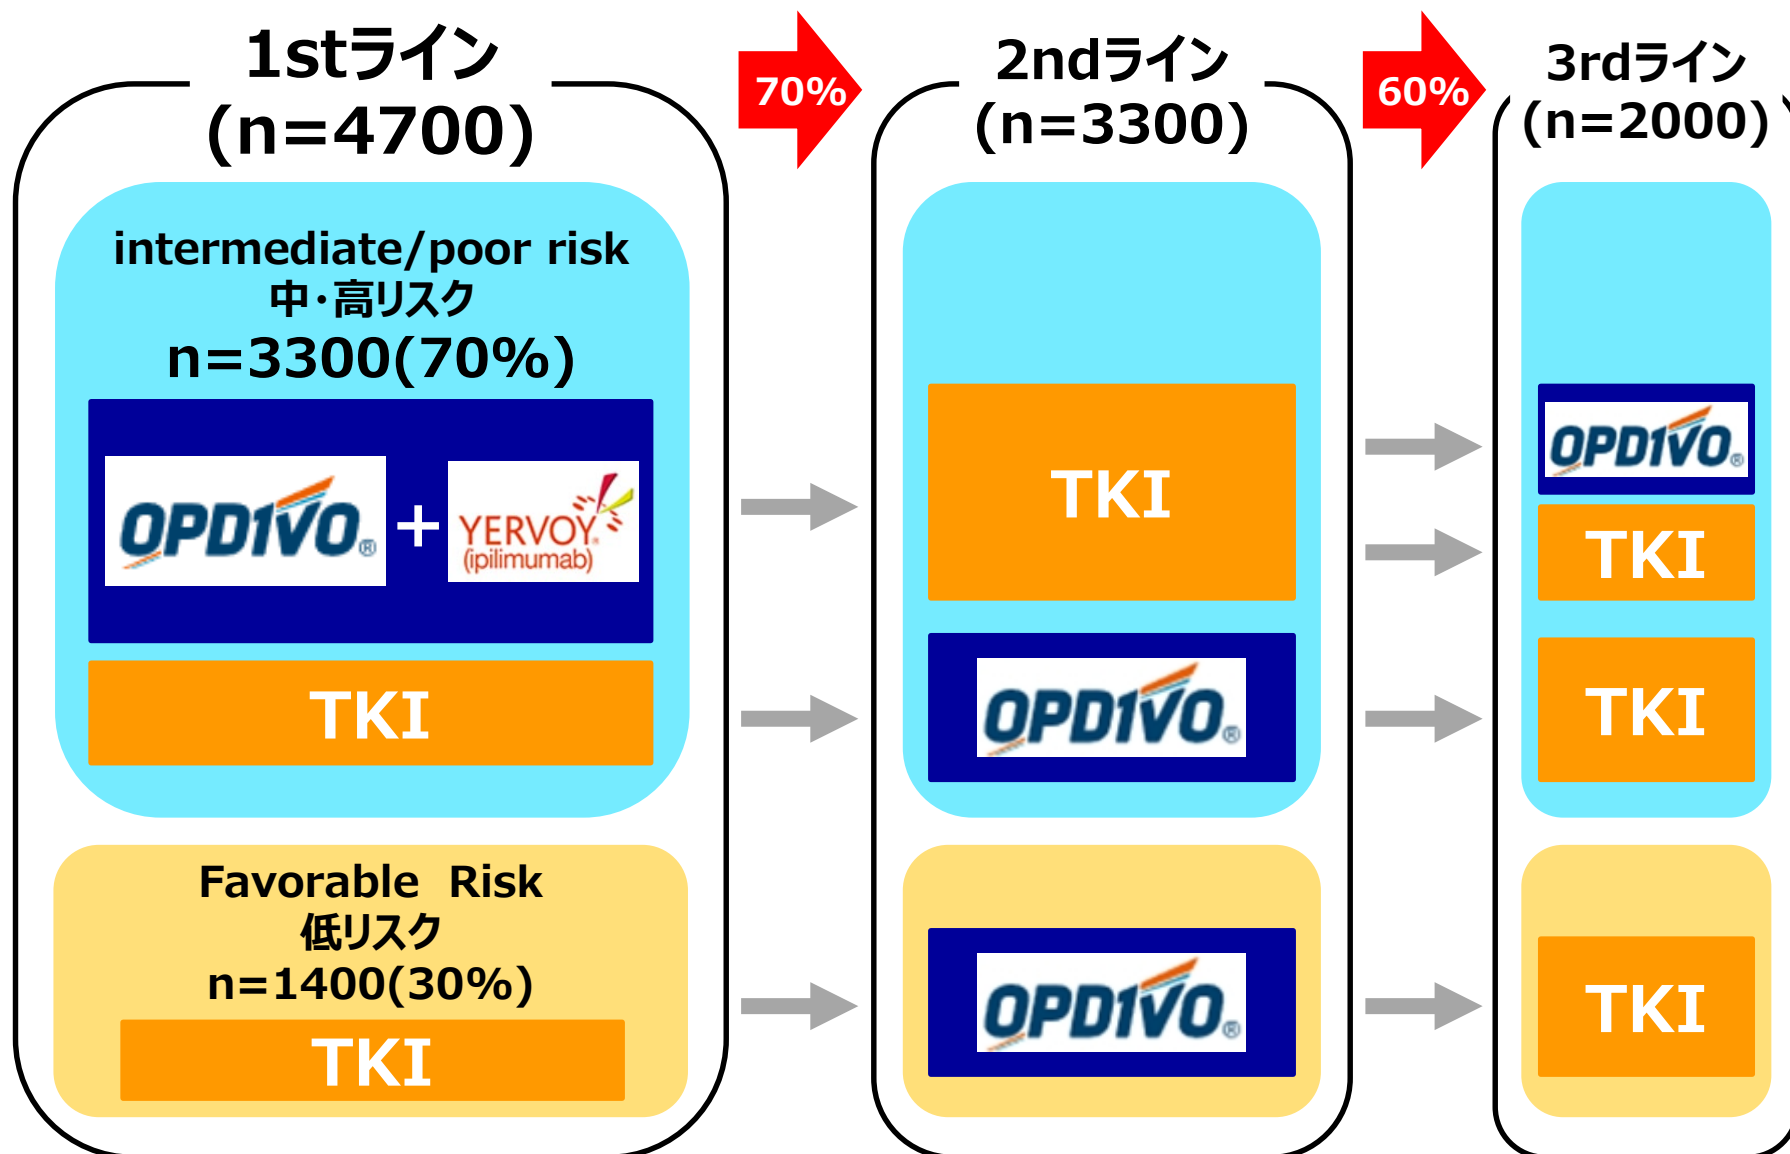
1stライン
(n=4700)

intermediate/poor risk
中・高リスク
n=3300(70%)

OPDIVO + YERVOY (ipilimumab)

TKI

Favorable Risk
低リスク
n=1400(30%)

TKI

70%

2ndライン
(n=3300)

TKI

OPDIVO

OPDIVO

60%

3rdライン
(n=2000)

OPDIVO

TKI

TKI

TKI